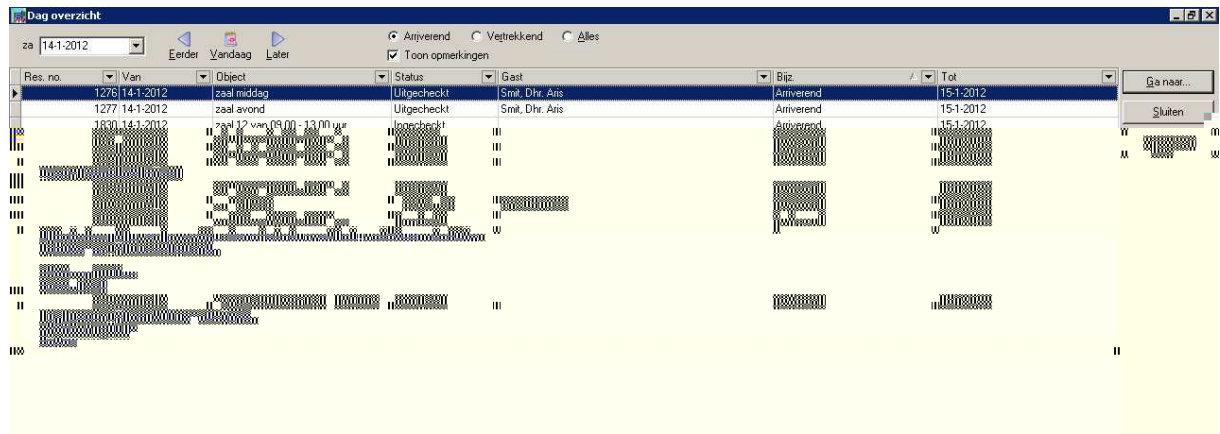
Dag overzicht

za 14-1-2012

Eerder Vandaag Later

Arriverend Vertrekkend Alles

Toon opmerkingen

| Res. no. | Van | Object | Status | Gast | Bijz. | Tot |
|---|---|---|---|---|---|---|
| 1276 | 14-1-2012 | zaal middag | Uitgecheckt | Smit, Dhr. Aris | Arriverend | 15-1-2012 |
| 1277 | 14-1-2012 | zaal avond | Uitgecheckt | Smit, Dhr. Aris | Arriverend | 15-1-2012 |
| 1830 | 14-1-2012 | zaal 12 van 09.00 - 13.00 uur | Ingecheckt | | Arriverend | 15-1-2012 |

Ga naar...

Sluiten

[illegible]